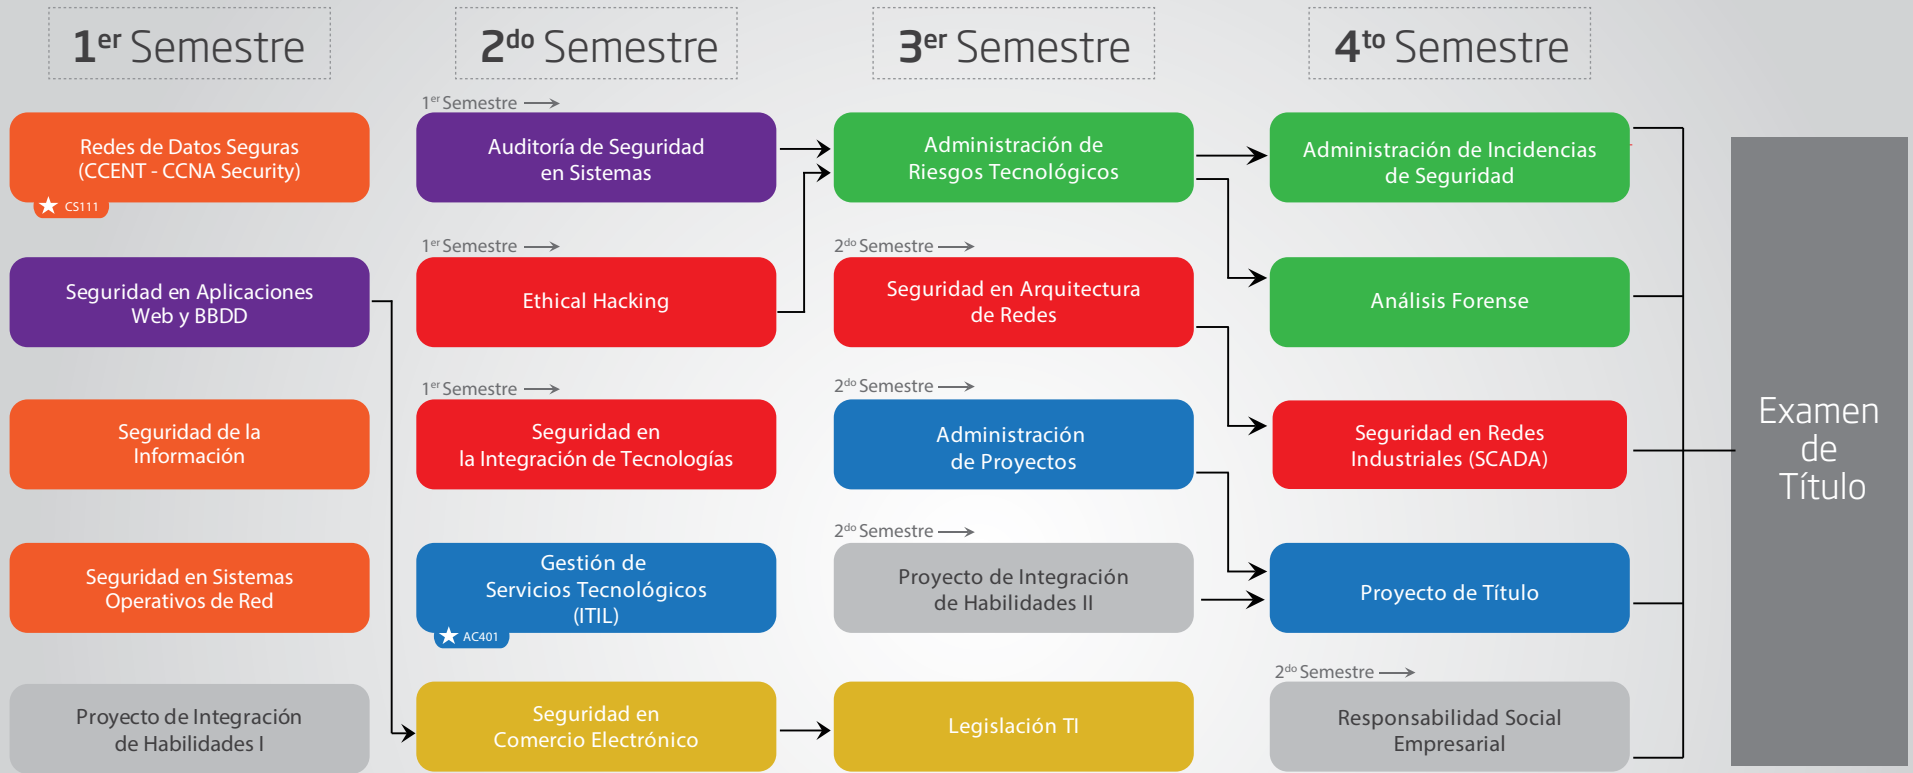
1er Semestre

2do Semestre

3er Semestre

4to Semestre

Redes de Datos Seguras (CCENT - CCNA Security)

CS111

Seguridad en Aplicaciones Web y BBDD

Seguridad de la Información

Seguridad en Sistemas Operativos de Red

Proyecto de Integración de Habilidades I

1er Semestre

Auditoría de Seguridad en Sistemas

1er Semestre

Ethical Hacking

1er Semestre

Seguridad en la Integración de Tecnologías

Gestión de Servicios Tecnológicos (ITIL)

AC401

Seguridad en Comercio Electrónico

Administración de Riesgos Tecnológicos

2do Semestre

Seguridad en Arquitectura de Redes

2do Semestre

Administración de Proyectos

2do Semestre

Proyecto de Integración de Habilidades II

Legislación TI

Administración de Incidencias de Seguridad

Análisis Forense

Seguridad en Redes Industriales (SCADA)

Proyecto de Título

2do Semestre

Responsabilidad Social Empresarial

Examen de Título